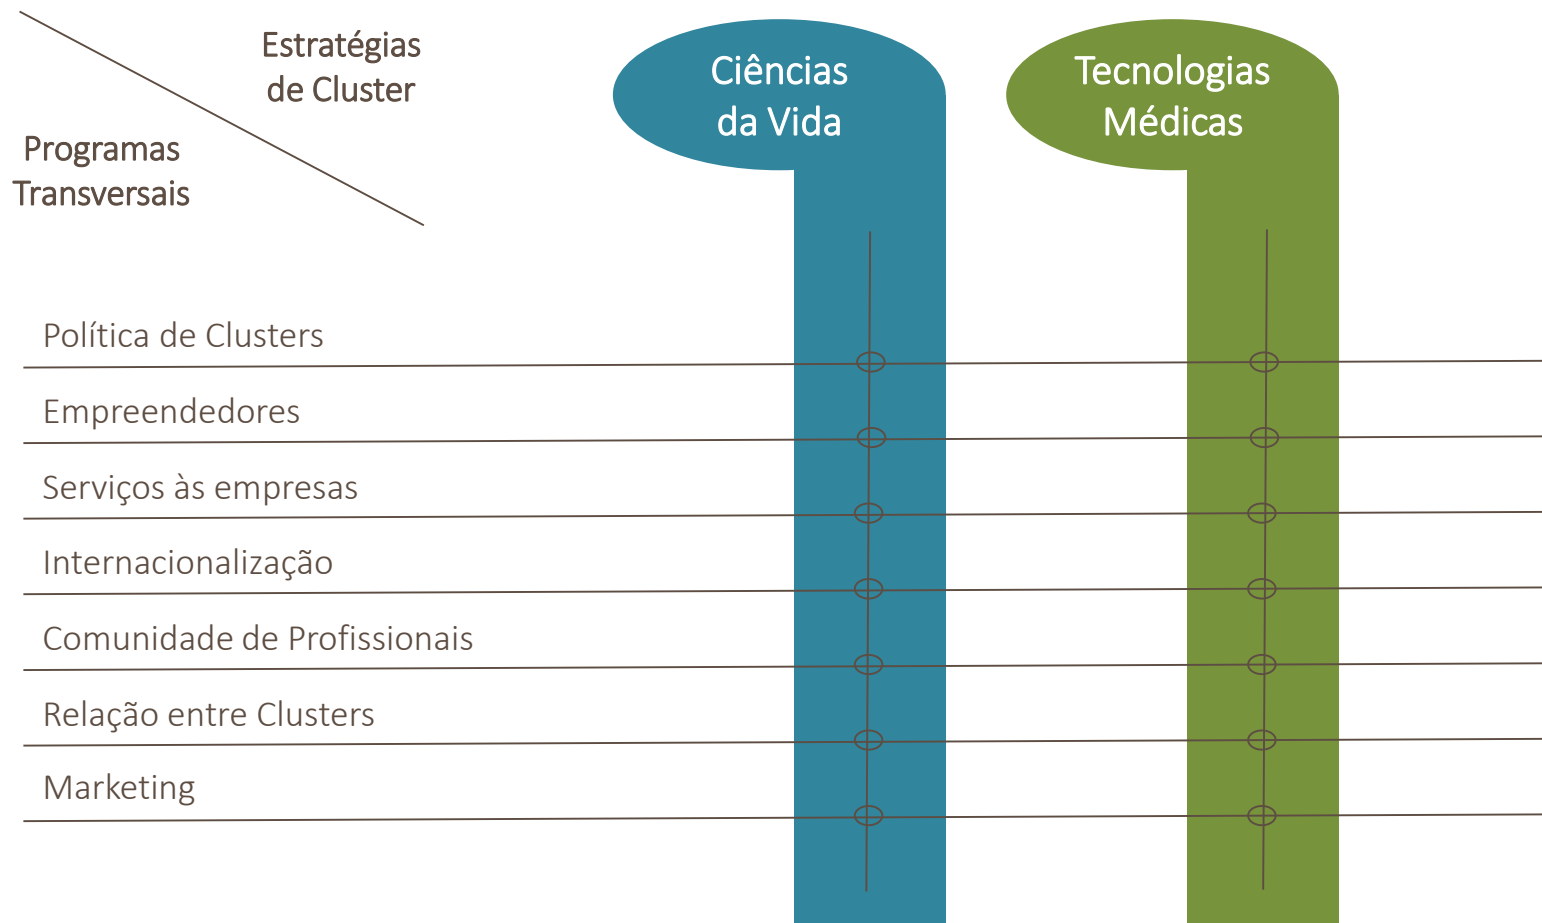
Estratégias de Cluster

Programas Transversais

Ciências da Vida

Tecnologias Médicas

Política de Clusters

Empreendedores

Serviços às empresas

Internacionalização

Comunidade de Profissionais

Relação entre Clusters

Marketing